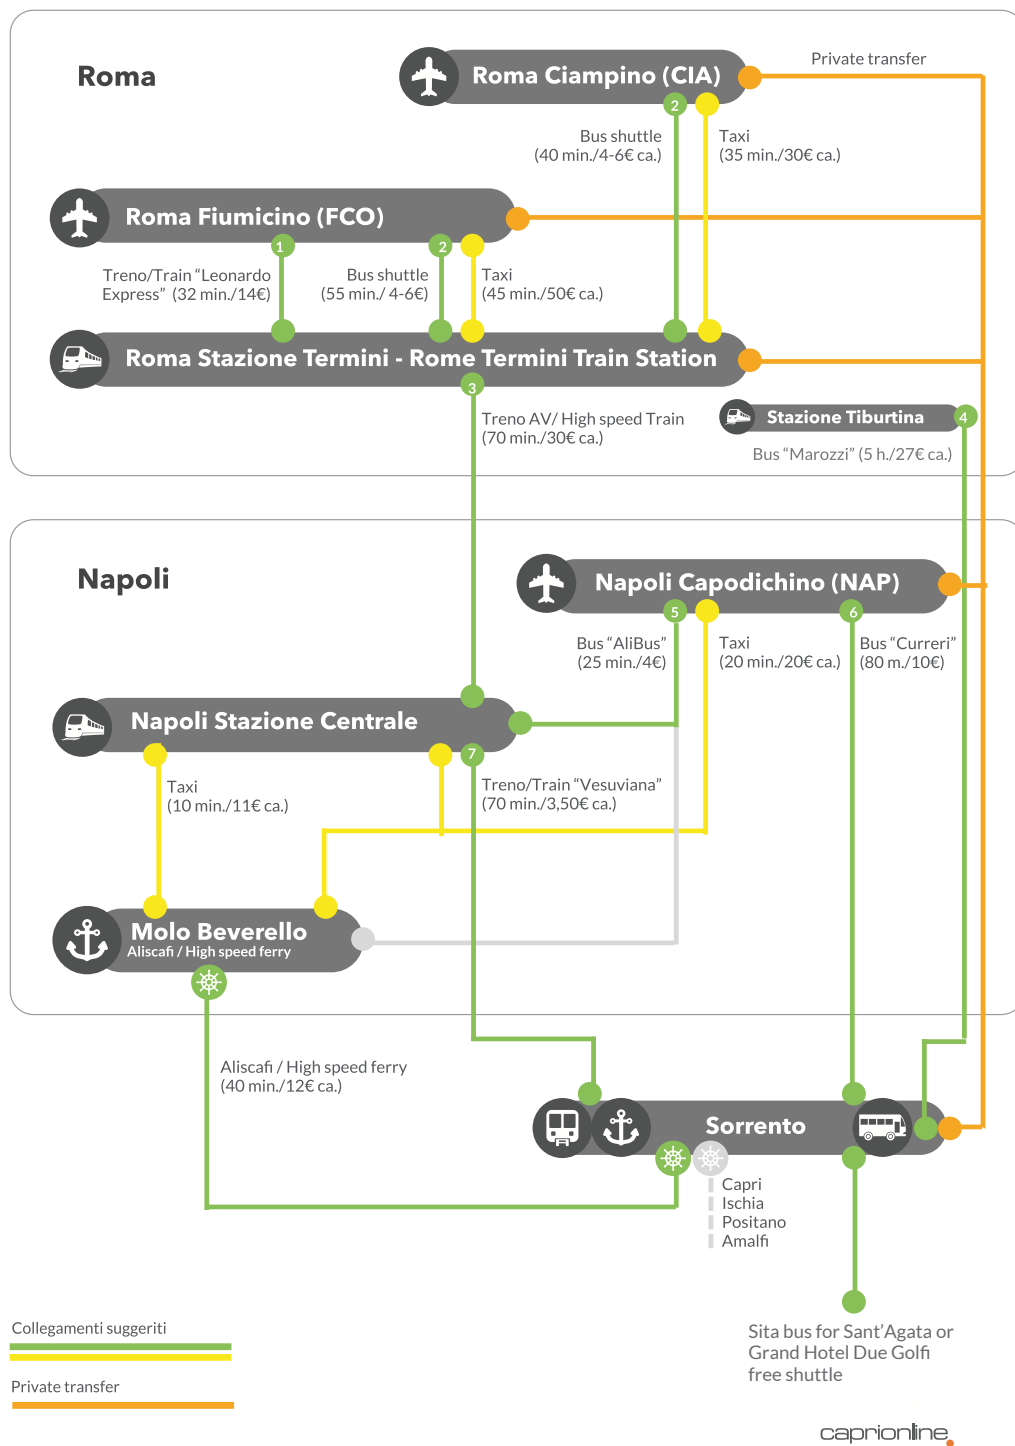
Roma

Roma Ciampino (CIA)

Private transfer

2

Bus shuttle
(40 min./4-6€ ca.)

Taxi
(35 min./30€ ca.)

Roma Fiumicino (FCO)

1

2

Treno/Train "Leonardo Express" (32 min./14€)

Bus shuttle
(55 min./ 4-6€)

Taxi
(45 min./50€ ca.)

Roma Stazione Termini - Rome Termini Train Station

3

Treno AV/ High speed Train
(70 min./30€ ca.)

Stazione Tiburtina

4

Bus "Marozzi" (5 h./27€ ca.)

Napoli

Napoli Capodichino (NAP)

5

6

Bus "AliBus"
(25 min./4€)

Taxi
(20 min./20€ ca.)

Bus "Curreri"
(80 m./10€)

Napoli Stazione Centrale

7

Taxi
(10 min./11€ ca.)

Treno/Train "Vesuviana"
(70 min./3,50€ ca.)

Molo Beverello
Aliscafi / High speed ferry

Aliscafi / High speed ferry
(40 min./12€ ca.)

Sorrento

Capri
Ischia
Positano
Amalfi

Sita bus for Sant'Agata or Grand Hotel Due Golfi free shuttle

Collegamenti suggeriti

Private transfer

caprionline